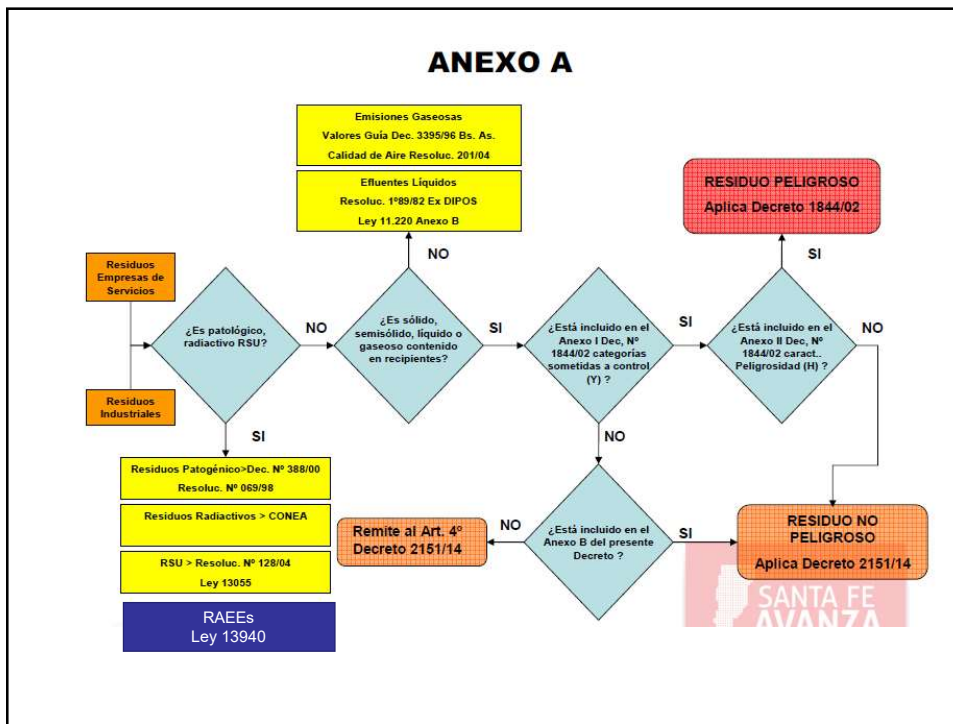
ANEXO A

Emisiones Gaseosas
Valores Guía Dec. 3395/96 Bs. As.
Calidad de Aire Resoluc. 201/04

Efluentes Líquidos
Resoluc. 1º89/82 Ex DIPOS
Ley 11.220 Anexo B

RESIDUO PELIGROSO
Aplica Decreto 1844/02

NO

SI

Residuos Empresas de Servicios

Residuos Industriales

¿Es patológico, radiactivo RSU?

NO

¿Es sólido, semisólido, líquido o gaseoso contenido en recipientes?

SI

¿Está incluido en el Anexo I Dec, Nº 1844/02 categorías sometidas a control (Y) ?

SI

¿Está incluido en el Anexo II Dec, Nº 1844/02 caract.. Peligrosidad (H) ?

NO

SI

NO

Residuos Patogénico>Dec. Nº 388/00
Resoluc. Nº 069/98

Residuos Radiactivos > CONEA

RSU > Resoluc. Nº 128/04
Ley 13055

RAEEs
Ley 13940

Remite al Art. 4º Decreto 2151/14

NO

¿Está incluido en el Anexo B del presente Decreto ?

SI

RESIDUO NO PELIGROSO
Aplica Decreto 2151/14

SANTA FE
AVANZA